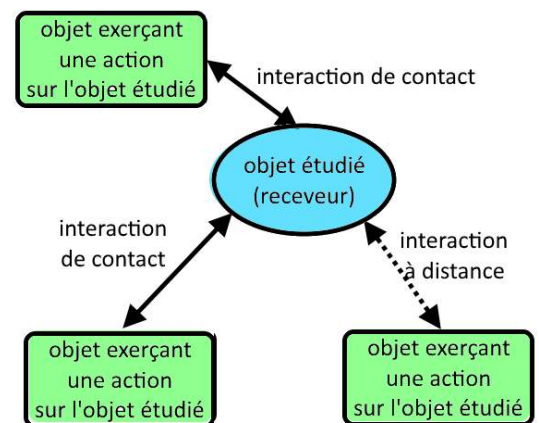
objet exerçant une action sur l'objet étudié

interaction de contact

objet étudié (receveur)

interaction de contact

interaction à distance

objet exerçant une action sur l'objet étudié

objet exerçant une action sur l'objet étudié